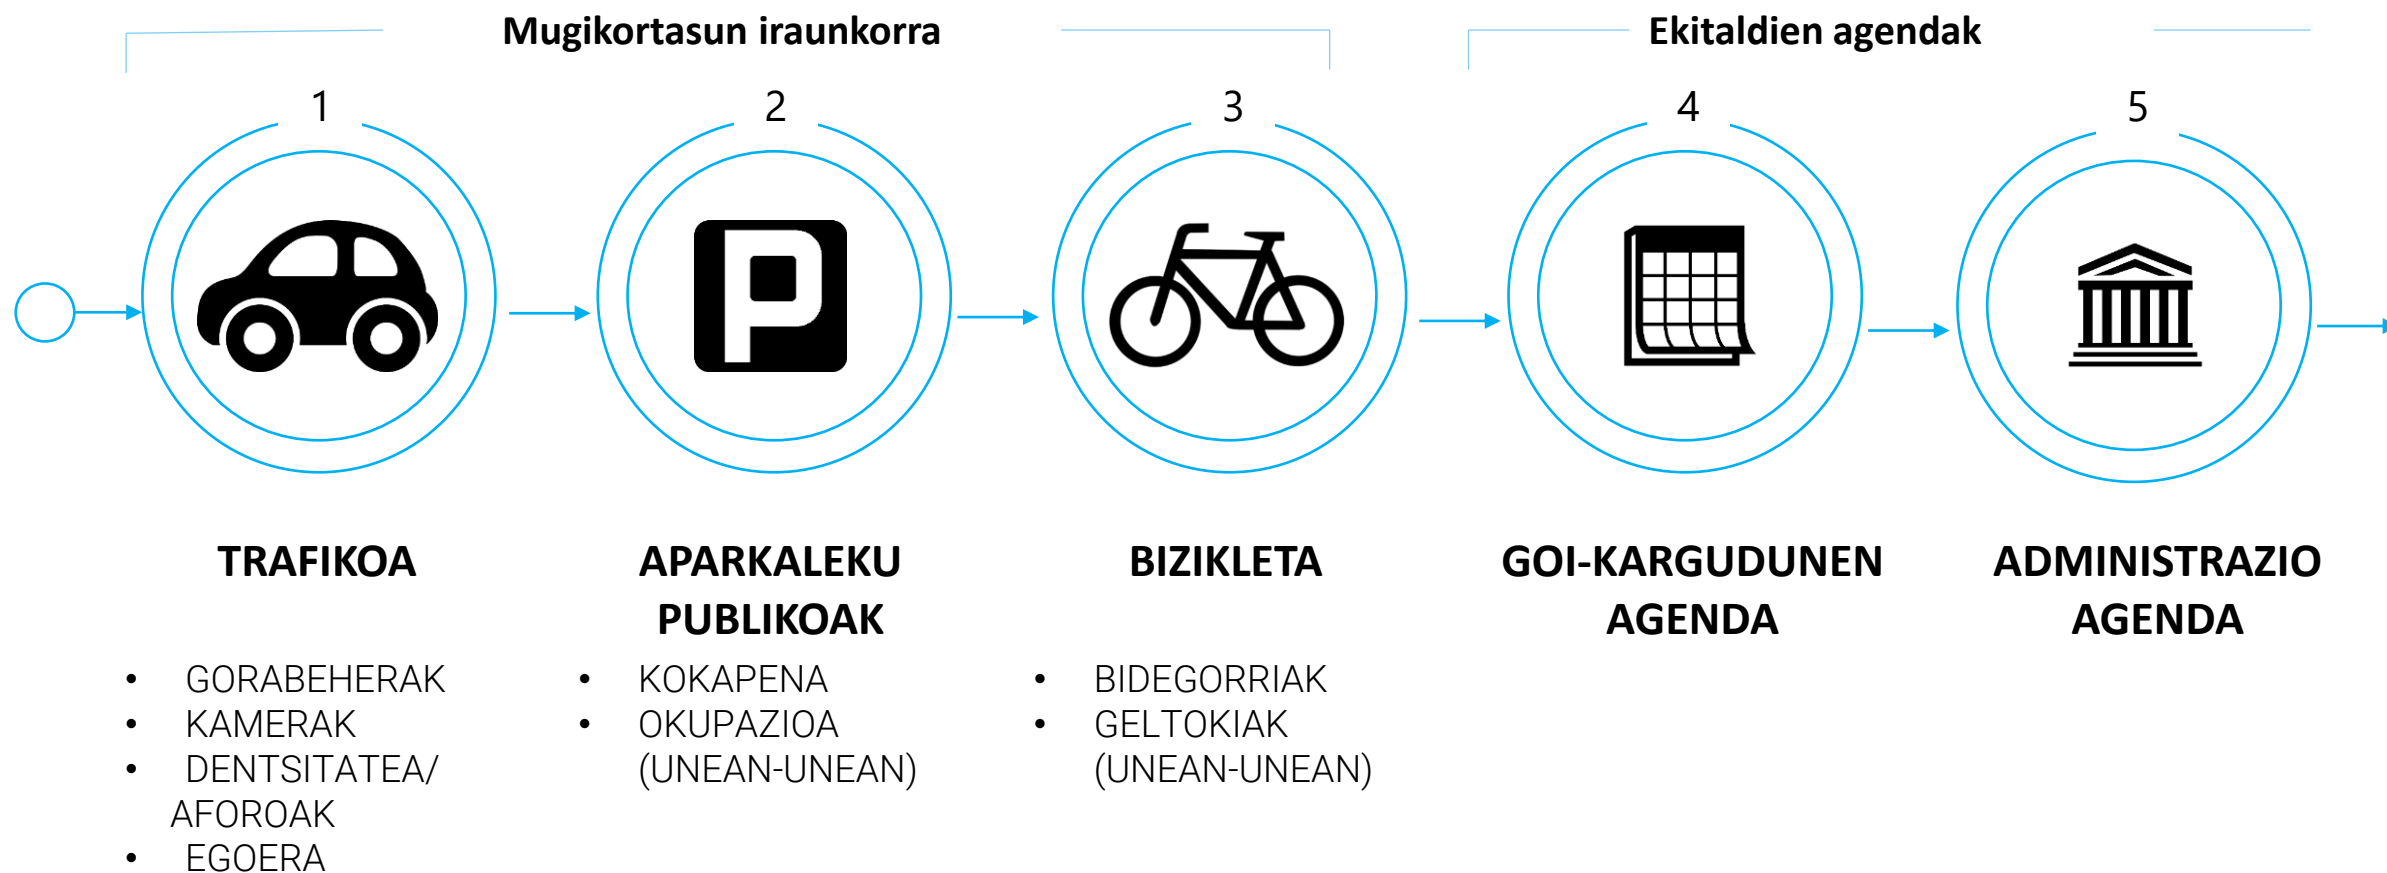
Mugikortasun iraunkorra

Ekitaldien agendak

1

2

3

4

5

TRAFIKOA

- GORABEHERAK
- KAMERAK
- DENTSITATEA/ AFOROAK
- EGOERA

APARKALEKU PUBLIKOAK

- KOKAPENA
- OKUPAZIOA (UNEAN-UNEAN)

BIZIKLETA

- BIDEGORRIAK
- GELTOKIAK (UNEAN-UNEAN)

GOI-KARGUDUNEN AGENDA

ADMINISTRAZIO AGENDA